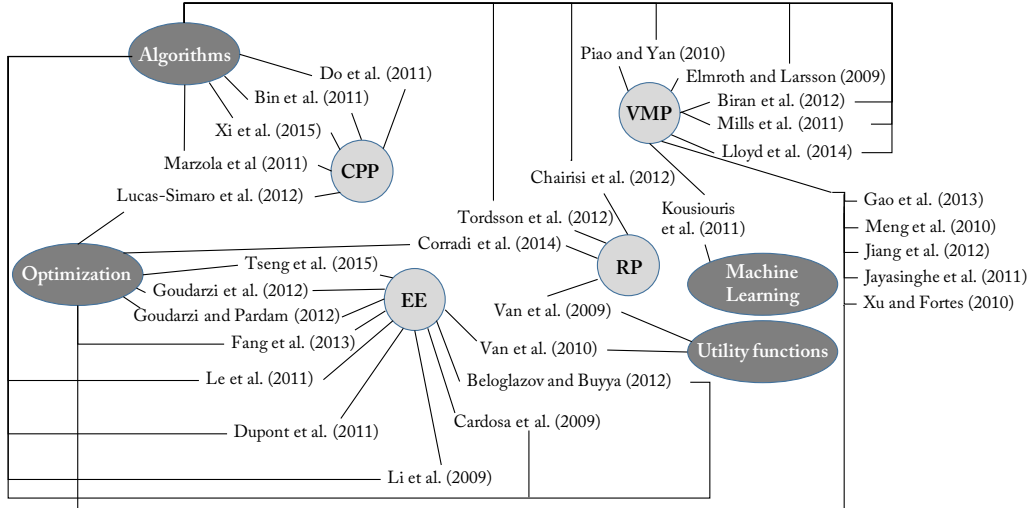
Algorithms
Do et al. (2011)
Bin et al. (2011)
Xi et al. (2015)
Marzola et al (2011)
CPP
Lucas-Simaro et al. (2012)
Piao and Yan (2010)
Elmroth and Larsson (2009)
VMP
Biran et al. (2012)
Mills et al. (2011)
Lloyd et al. (2014)
Chairisi et al. (2012)
Gao et al. (2013)
Meng et al. (2010)
Jiang et al. (2012)
Jayasinghe et al. (2011)
Xu and Fortes (2010)
Tordsson et al. (2012)
Kousiouris et al. (2011)
Corradi et al. (2014)
RP
Machine Learning
Optimization
Tseng et al. (2015)
Goudarzi et al. (2012)
Goudarzi and Pardam (2012)
EE
Fang et al. (2013)
Van et al. (2009)
Van et al. (2010)
Utility functions
Le et al. (2011)
Beloglazov and Buyya (2012)
Dupont et al. (2011)
Cardosa et al. (2009)
Li et al. (2009)